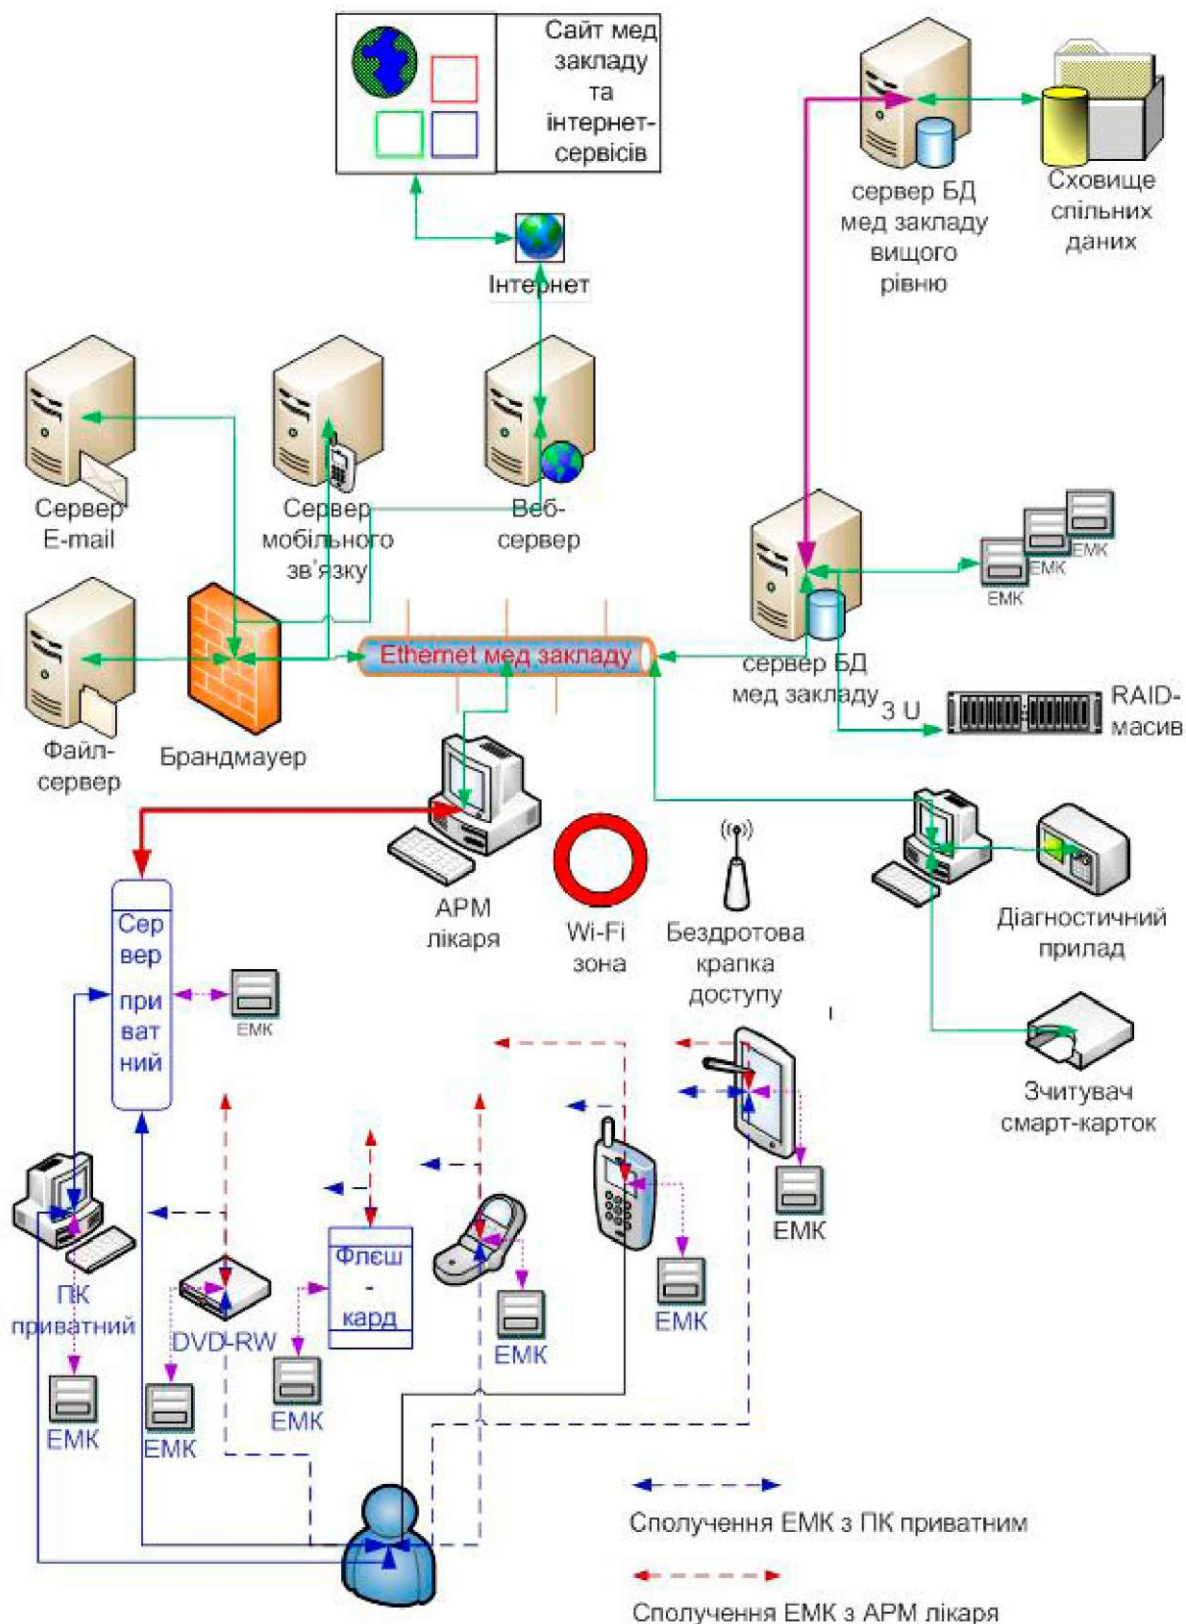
Сайт мед закладу та інтернет-сервісів

сервер БД мед закладу вищого рівню

Сховище спільних даних

Інтернет

Сервер E-mail

Сервер мобільного зв'язку

Веб-сервер

ЕМК
ЕМК
ЕМК

Ethernet мед закладу

сервер БД мед закладу

3 U

RAID-масив

Файл-сервер

Брандмауер

АРМ лікаря

Wi-Fi зона

Бездротова крапка доступу

Діагностичний прилад

Сер вер при ват ний

ЕМК

Зчитувач смарт-карток

ЕМК

Флеш - кард

ПК приватний

DVD-RW

ЕМК

ЕМК

ЕМК

ЕМК

ЕМК

Сполучення ЕМК з ПК приватним

Сполучення ЕМК з АРМ лікаря